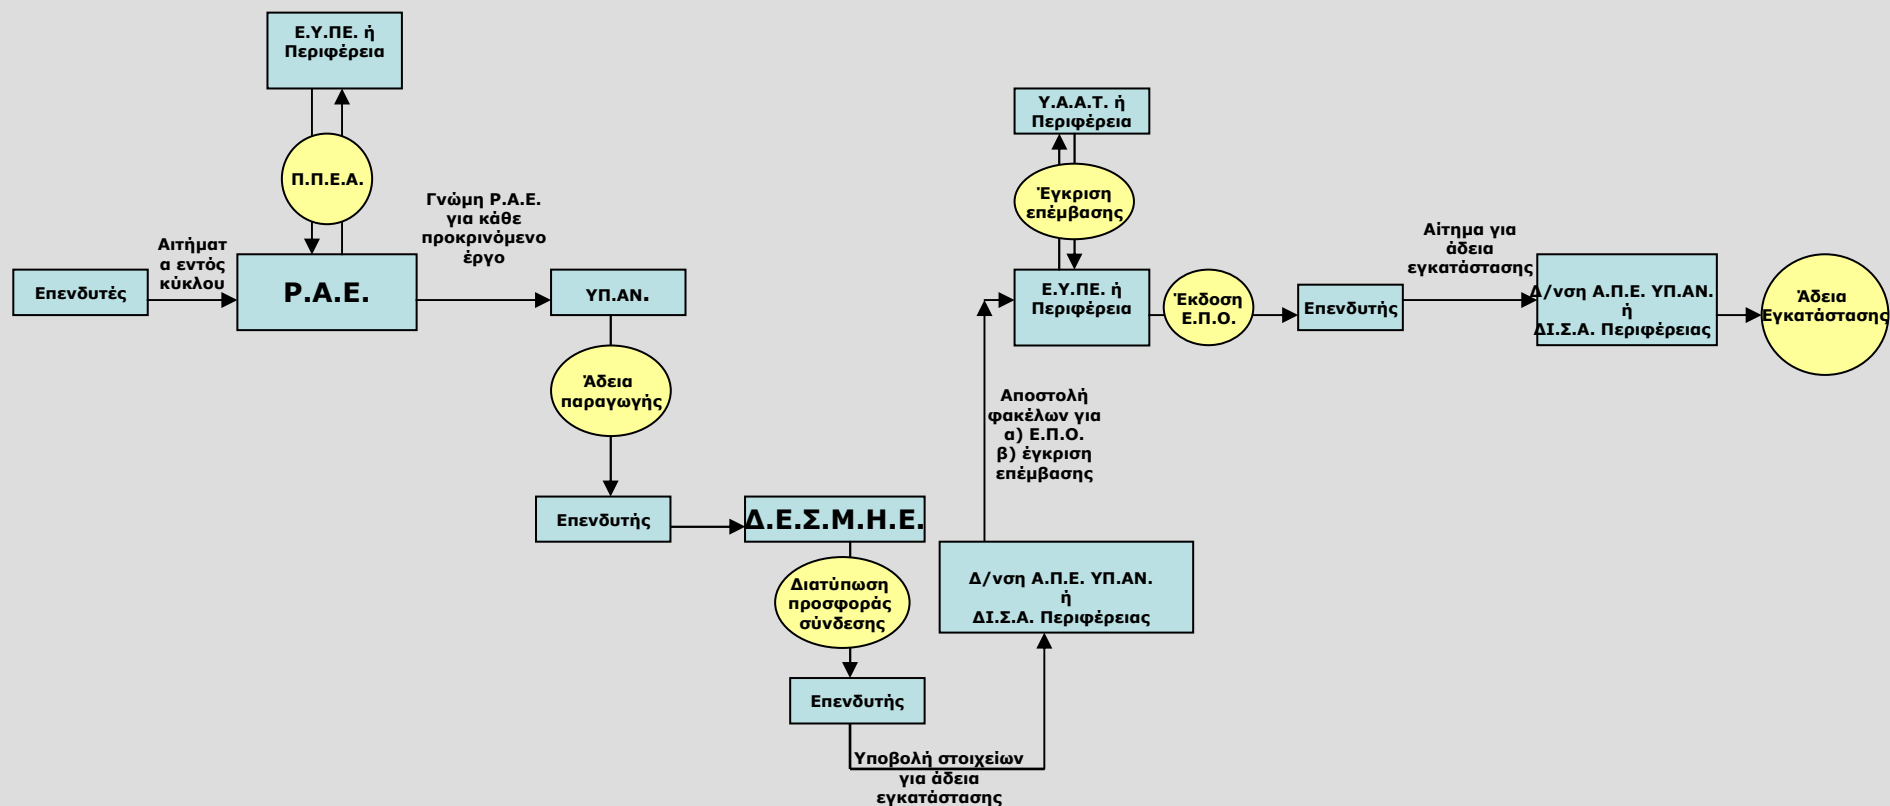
Ε.Υ.ΠΕ. ή Περιφέρεια

Π.Π.Ε.Α.

Επενδυτές

Αιτήματα εντός κύκλου

Ρ.Α.Ε.

Γνώμη Ρ.Α.Ε. για κάθε προκρινόμενο έργο

ΥΠ.ΑΝ.

Άδεια παραγωγής

Επενδυτής

Δ.Ε.Σ.Μ.Η.Ε.

Διατύπωση προσφοράς σύνδεσης

Επενδυτής

Υποβολή στοιχείων για άδεια εγκατάστασης

Δ/νση Α.Π.Ε. ΥΠ.ΑΝ. ή ΔΙ.Σ.Α. Περιφέρειας

Αποστολή φακέλων για α) Ε.Π.Ο. β) έγκριση επέμβασης

Υ.Α.Α.Τ. ή Περιφέρεια

Έγκριση επέμβασης

Ε.Υ.ΠΕ. ή Περιφέρεια

Έκδοση Ε.Π.Ο.

Επενδυτής

Αίτημα για άδεια εγκατάστασης

Δ/νση Α.Π.Ε. ΥΠ.ΑΝ. ή ΔΙ.Σ.Α. Περιφέρειας

Άδεια Εγκατάστασης